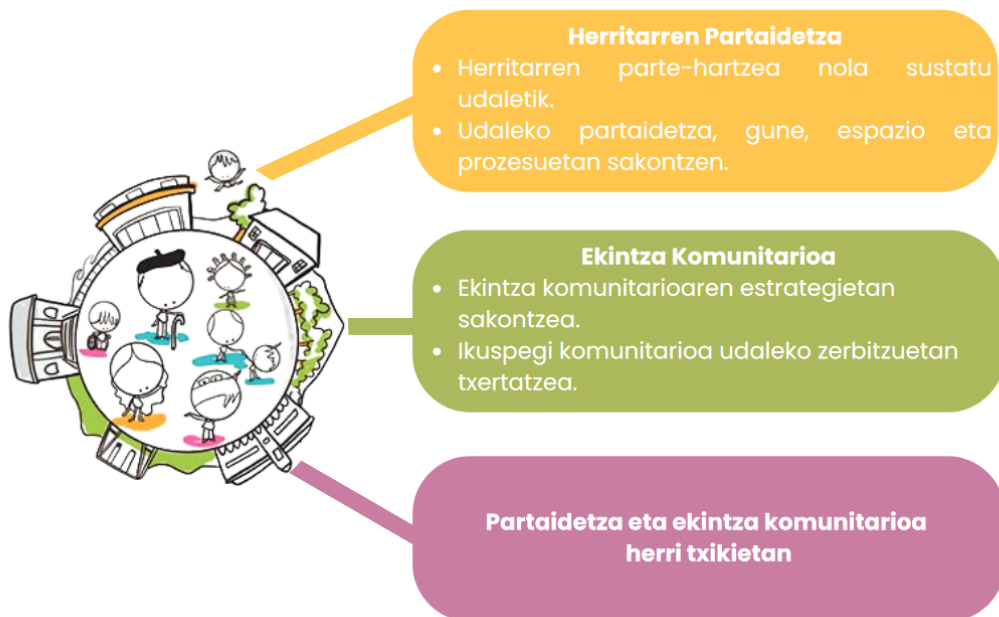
Herritarren Partaidetza

- Herritarren parte-hartzea nola sustatu udaletik.
- Udaleko partaidetza, gune, espazio eta prozesuetan sakontzen.

Ekintza Komunitarioa

- Ekintza komunitarioaren estrategietan sakontzea.
- Ikuspegi komunitarioa udaleko zerbitzuetan txertatzea.

Partaidetza eta ekintza komunitarioa herri txikietan